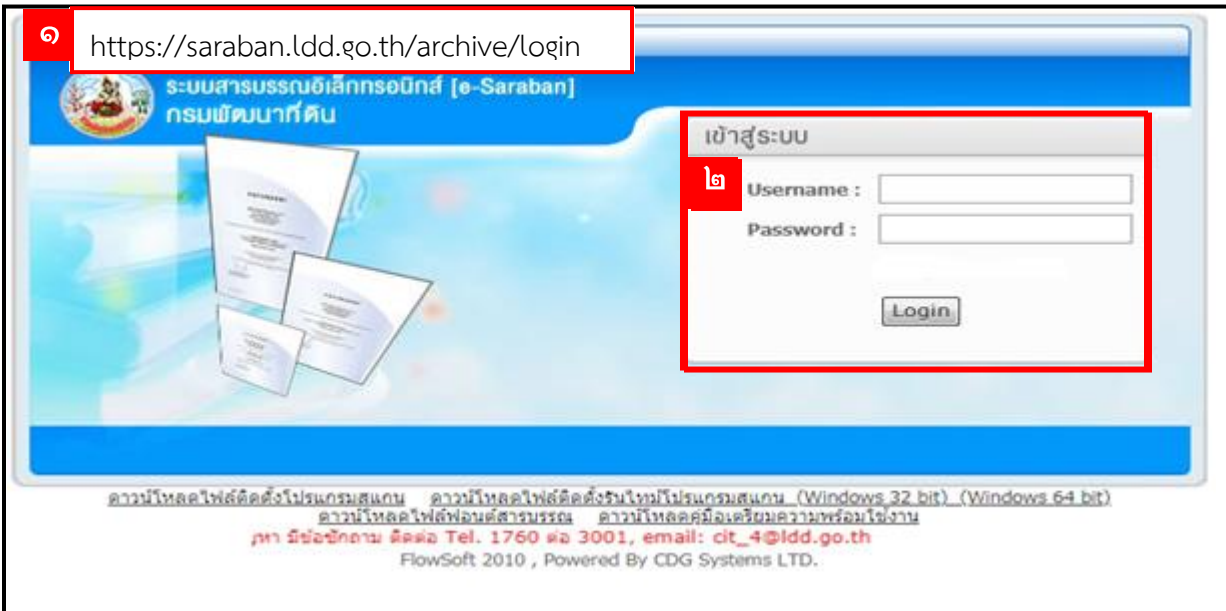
๑ https://saraban.ldd.go.th/archive/login

ระบบสารบรรณอิเล็กทรอนิกส์ [e-Saraban]
กรมพัฒนาที่ดิน

เข้าสู่ระบบ

๒ Username :
Password :

Login

ดาวน์โหลดไฟล์ติดตั้งโปรแกรมสแกน ดาวน์โหลดไฟล์ติดตั้งไดรเวอร์โปรแกรมสแกน (Windows 32 bit) (Windows 64 bit)
ดาวน์โหลดไฟล์ฟอนต์สารบรรณ ดาวน์โหลดคู่มือเตรียมความพร้อมใช้งาน
หาก มีข้อซักถาม ติดต่อ Tel. 1760 ต่อ 3001, email: cit_4@ldd.go.th
FlowSoft 2010 , Powered By CDG Systems LTD.